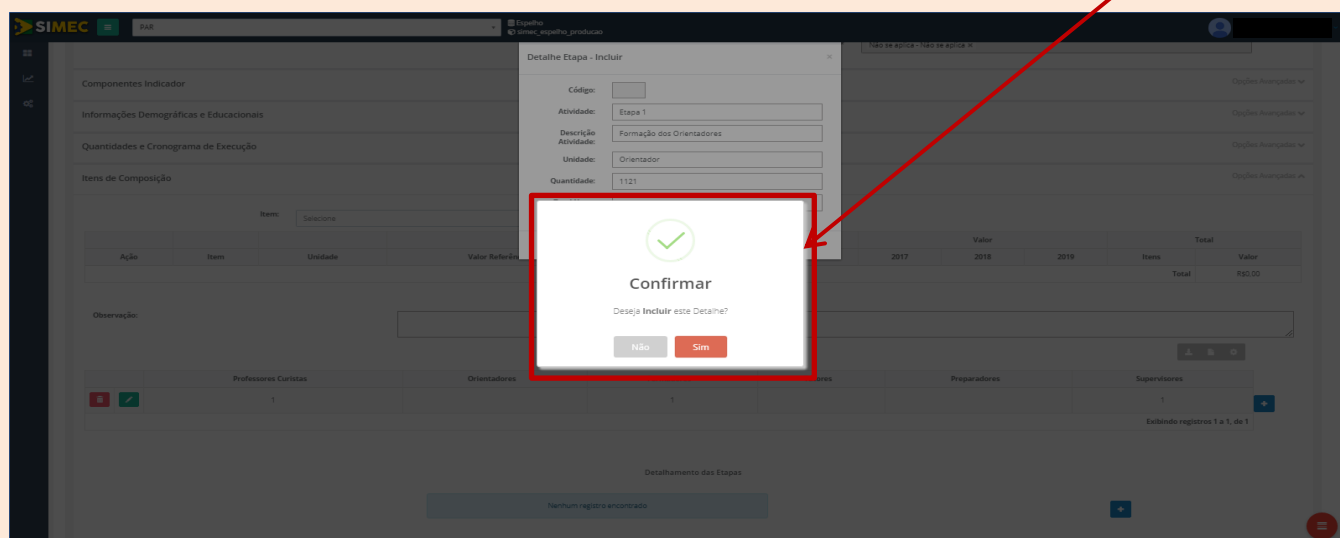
SIMEC
PAR
Espelho
simec_espelho_producao
Não se aplica - Não se aplica ×
Componentes Indicador
Opções Avançadas
Informações Demográficas e Educacionais
Opções Avançadas
Quantidades e Cronograma de Execução
Opções Avançadas
Itens de Composição
Opções Avançadas
Item:
Seleciona

| Ação | Item | Unidade | Valor Referência | 2017 | 2018 | 2019 | Itens | Valor |
|---|---|---|---|---|---|---|---|---|
| | | | | | | | Total | R$0,00 |

Observação:

| | Professores Cursistas | Orientadores | | Formadores | Preparadores | Supervisores |
|---|---|---|---|---|---|---|
| | 1 | | 1 | | | 1 |

Exibindo registros 1 a 1, de 1

Detalhamento das Etapas
Nenhum registro encontrado

Detalhe Etapa - Incluir
×
Código:
Atividade: Etapa 1
Descrição Atividade: Formação dos Orientadores
Unidade: Orientador
Quantidade: 1121

Confirmar
Deseja Incluir este Detalhe?
Não
Sim